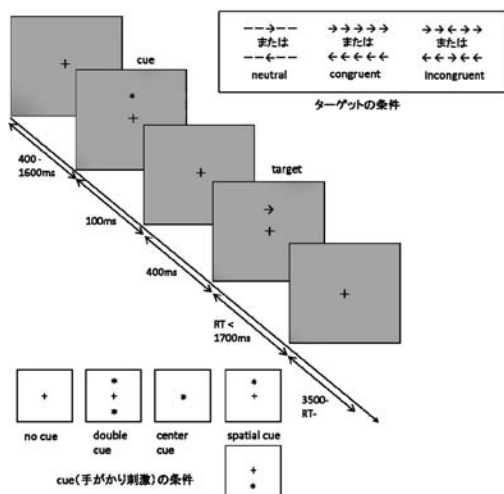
+

cue

*
+

400 - 1600ms

+

100ms

target

→
+

400ms

+

RT < 1700ms

3500-RT-

$--\rightarrow--$
または
$--\leftarrow--$
neutral

$\rightarrow\rightarrow\rightarrow\rightarrow\rightarrow$
または
$\leftarrow\leftarrow\leftarrow\leftarrow\leftarrow$
congruent

$\rightarrow\rightarrow\leftarrow\rightarrow\rightarrow$
または
$\leftarrow\leftarrow\rightarrow\leftarrow\leftarrow$
Incongruent

ターゲットの条件

+
no cue

*
+
*
double cue

*
center cue

*
+
spatial cue

+
*

cue（手がかり刺激）の条件